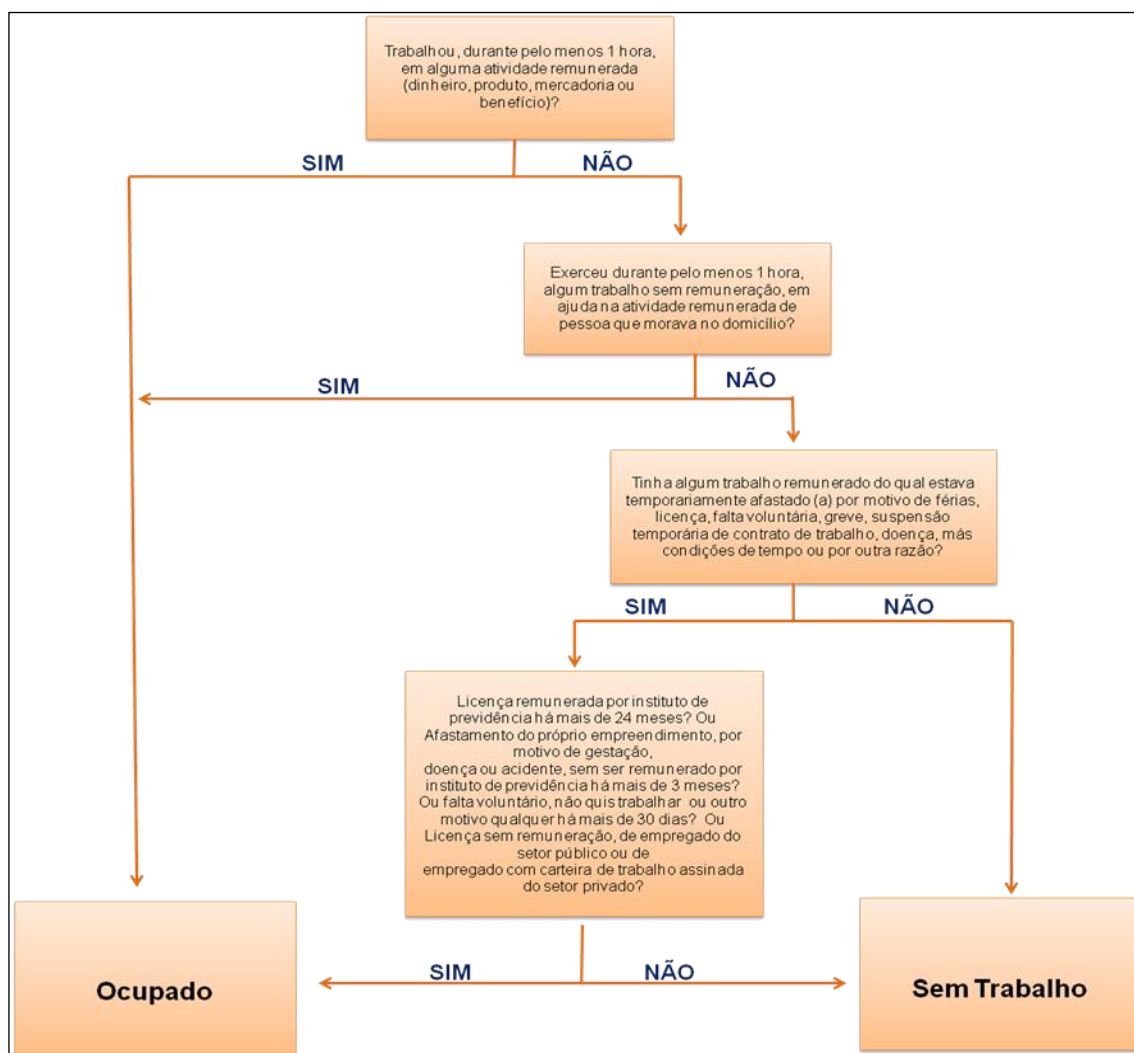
Trabalhou, durante pelo menos 1 hora, em alguma atividade remunerada (dinheiro, produto, mercadoria ou benefício)?

SIM

NÃO

Exerceu durante pelo menos 1 hora, algum trabalho sem remuneração, em ajuda na atividade remunerada de pessoa que morava no domicílio?

SIM

NÃO

Tinha algum trabalho remunerado do qual estava temporariamente afastado (a) por motivo de férias, licença, falta voluntária, greve, suspensão temporária de contrato de trabalho, doença, más condições de tempo ou por outra razão?

SIM

NÃO

Licença remunerada por instituto de previdência há mais de 24 meses? Ou Afastamento do próprio empreendimento, por motivo de gestação, doença ou acidente, sem ser remunerado por instituto de previdência há mais de 3 meses? Ou falta voluntário, não quis trabalhar ou outro motivo qualquer há mais de 30 dias? Ou Licença sem remuneração, de empregado do setor público ou de empregado com carteira de trabalho assinada do setor privado?

SIM

NÃO

Ocupado

Sem Trabalho